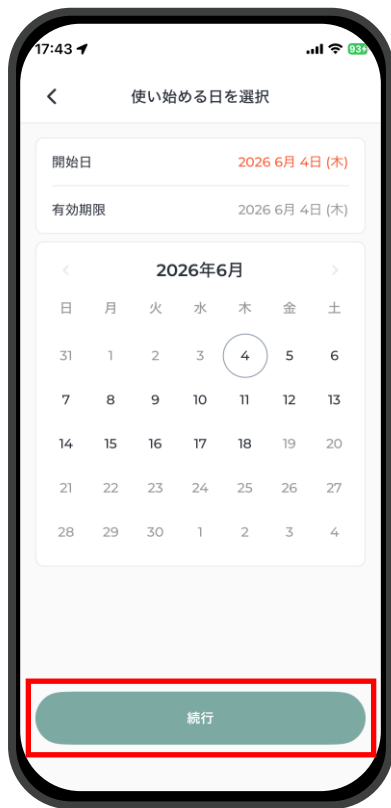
17:43

93+

<

使い始める日を選択

開始日

2026 6月 4日 (木)

有効期限

2026 6月 4日 (木)

<

2026年6月

>

| 日 | 月 | 火 | 水 | 木 | 金 | 土 |
|---|---|---|---|---|---|---|
| 31 | 1 | 2 | 3 | 4 | 5 | 6 |
| 7 | 8 | 9 | 10 | 11 | 12 | 13 |
| 14 | 15 | 16 | 17 | 18 | 19 | 20 |
| 21 | 22 | 23 | 24 | 25 | 26 | 27 |
| 28 | 29 | 30 | 1 | 2 | 3 | 4 |

続行